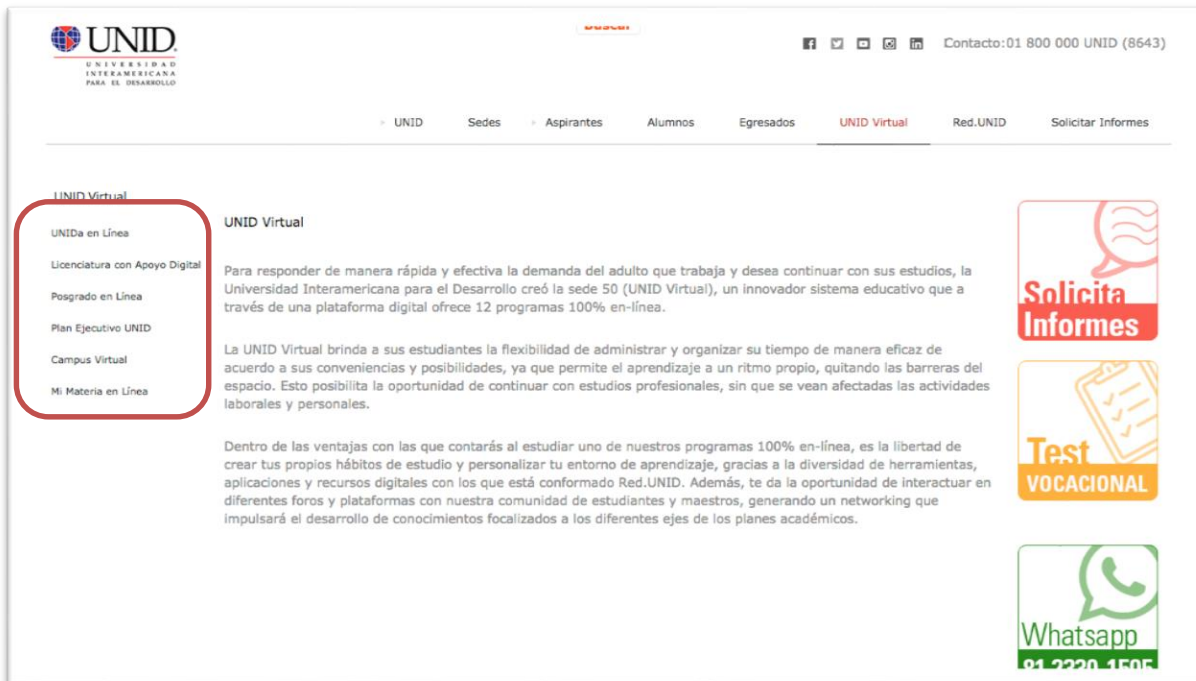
UNID
UNIVERSIDAD INTERAMERICANA PARA EL DESARROLLO

Buscar

Contacto:01 800 000 UNID (8643)

UNID Sedes Aspirantes Alumnos Egresados UNID Virtual Red.UNID Solicitar Informes

UNID Virtual

UNIDa en Línea
Licenciatura con Apoyo Digital
Posgrado en Línea
Plan Ejecutivo UNID
Campus Virtual
Mi Materia en Línea

UNID Virtual

Para responder de manera rápida y efectiva la demanda del adulto que trabaja y desea continuar con sus estudios, la Universidad Interamericana para el Desarrollo creó la sede 50 (UNID Virtual), un innovador sistema educativo que a través de una plataforma digital ofrece 12 programas 100% en-línea.

La UNID Virtual brinda a sus estudiantes la flexibilidad de administrar y organizar su tiempo de manera eficaz de acuerdo a sus conveniencias y posibilidades, ya que permite el aprendizaje a un ritmo propio, quitando las barreras del espacio. Esto posibilita la oportunidad de continuar con estudios profesionales, sin que se vean afectadas las actividades laborales y personales.

Dentro de las ventajas con las que contarás al estudiar uno de nuestros programas 100% en-línea, es la libertad de crear tus propios hábitos de estudio y personalizar tu entorno de aprendizaje, gracias a la diversidad de herramientas, aplicaciones y recursos digitales con los que está conformado Red.UNID. Además, te da la oportunidad de interactuar en diferentes foros y plataformas con nuestra comunidad de estudiantes y maestros, generando un networking que impulsará el desarrollo de conocimientos focalizados a los diferentes ejes de los planes académicos.

Solicita Informes

Test VOCACIONAL

Whatsapp
81 2220 1505